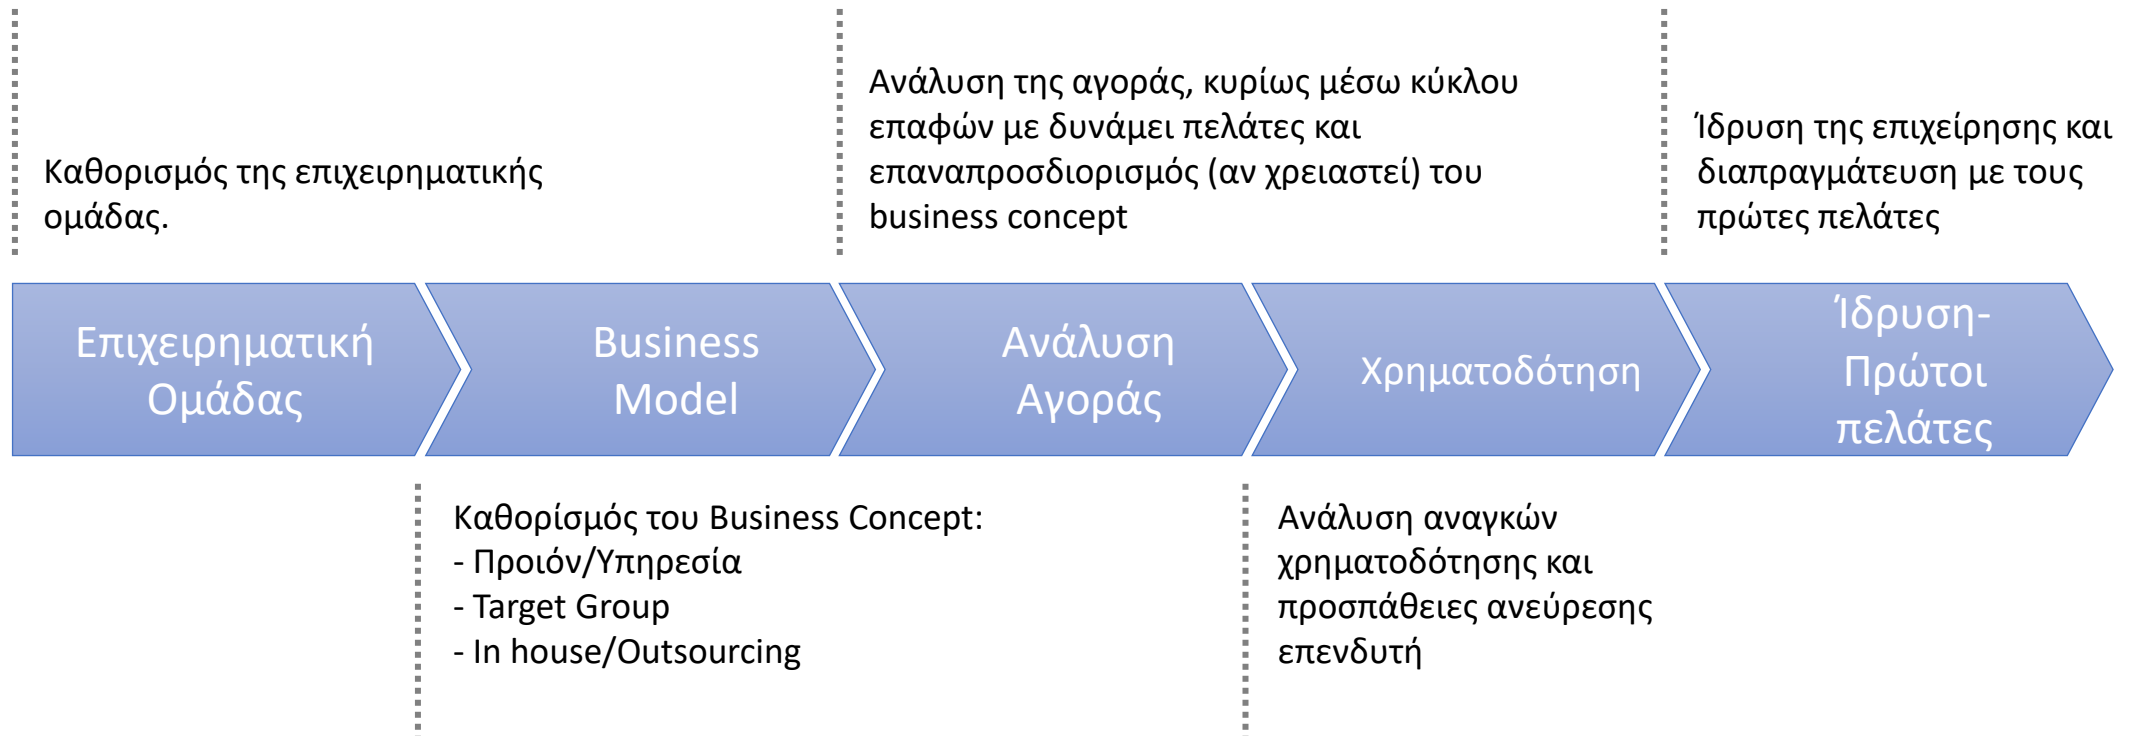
Καθορισμός της επιχειρηματικής ομάδας.

Ανάλυση της αγοράς, κυρίως μέσω κύκλου επαφών με δυνάμει πελάτες και επαναπροσδιορισμός (αν χρειαστεί) του business concept

Ίδρυση της επιχείρησης και διαπραγμάτευση με τους πρώτες πελάτες

Επιχειρηματική Ομάδας

Business Model

Ανάλυση Αγοράς

Χρηματοδότηση

Ίδρυση-Πρώτοι πελάτες

Καθορίσμός του Business Concept:
- Προιόν/Υπηρεσία
- Target Group
- In house/Outsourcing

Ανάλυση αναγκών χρηματοδότησης και προσπάθειες ανεύρεσης επενδυτή